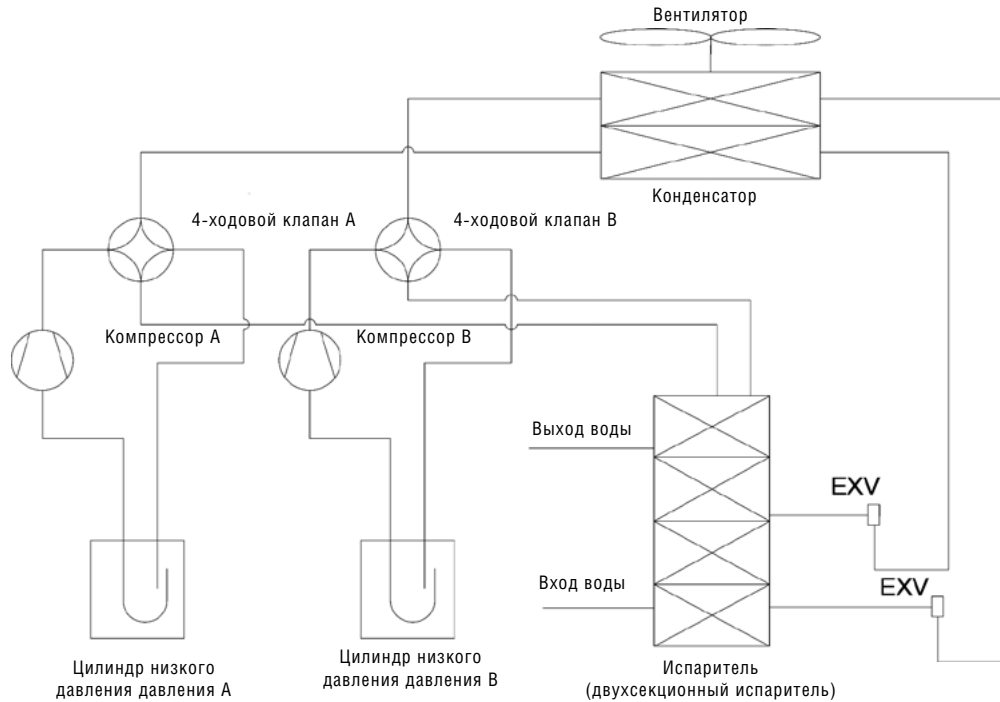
Вентилятор

Конденсатор

4-ходовой клапан A

4-ходовой клапан B

Компрессор A

Компрессор B

Выход воды

Вход воды

EXV

EXV

Цилиндр низкого давления давления A

Цилиндр низкого давления давления B

Испаритель (двухсекционный испаритель)